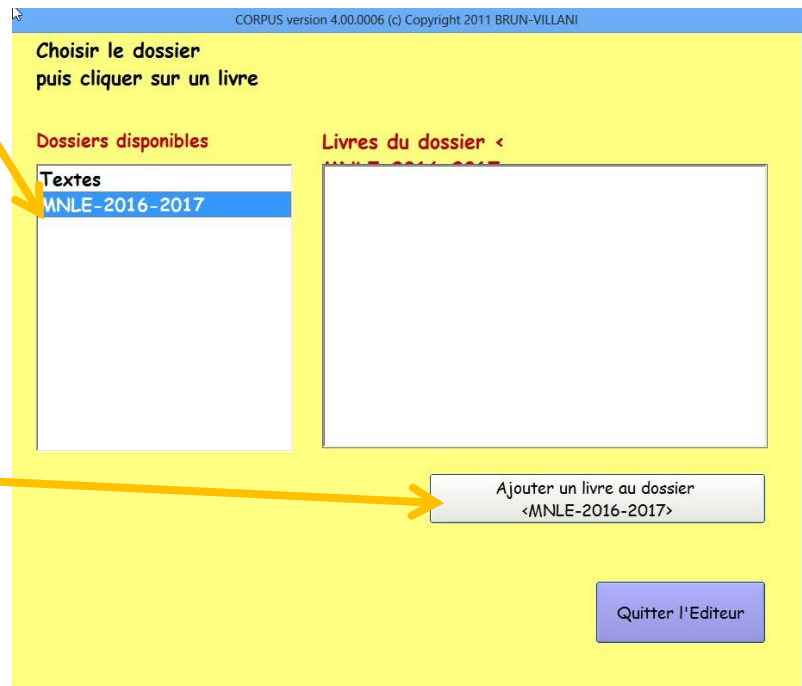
CORPUS version 4.00.0006 (c) Copyright 2011 BRUN-VILLANI

Choisir le dossier
puis cliquer sur un livre

Dossiers disponibles

Textes
MNLE-2016-2017

Livres du dossier <
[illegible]

Ajouter un livre au dossier
<MNLE-2016-2017>

Quitter l'Editeur